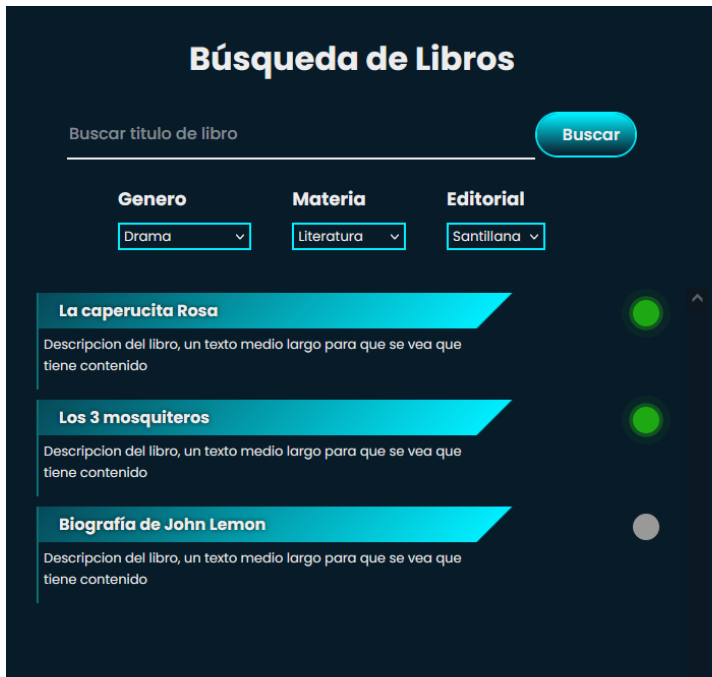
Búsqueda de Libros

Buscar titulo de libro

Buscar

Genero
Drama

Materia
Literatura

Editorial
Santillana

La caperucita Rosa
Descripcion del libro, un texto medio largo para que se vea que tiene contenido

Los 3 mosquiteros
Descripcion del libro, un texto medio largo para que se vea que tiene contenido

Biografía de John Lemon
Descripcion del libro, un texto medio largo para que se vea que tiene contenido